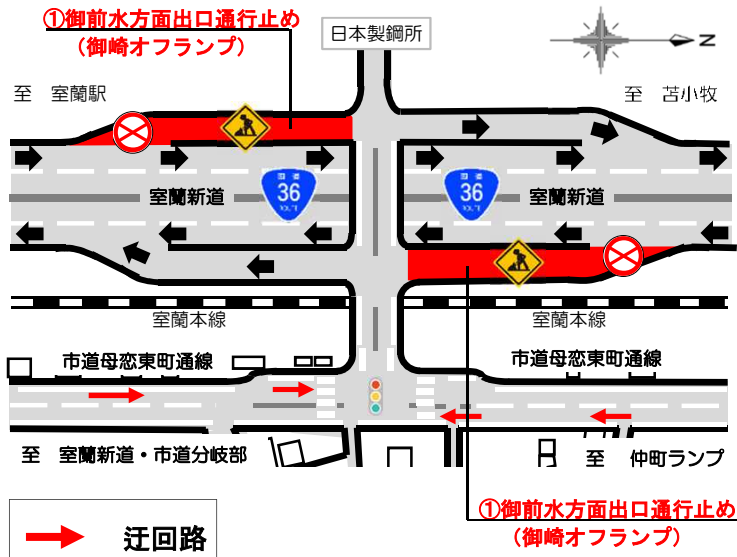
①御前水方面出口通行止め
（御崎オフランプ）

日本製鋼所

N

至　室蘭駅

至　苫小牧

36

室蘭新道

36

室蘭新道

室蘭本線

室蘭本線

市道母恋東町通線

市道母恋東町通線

至　室蘭新道・市道分岐部

至　仲町ランプ

①御前水方面出口通行止め
（御崎オフランプ）

迂回路